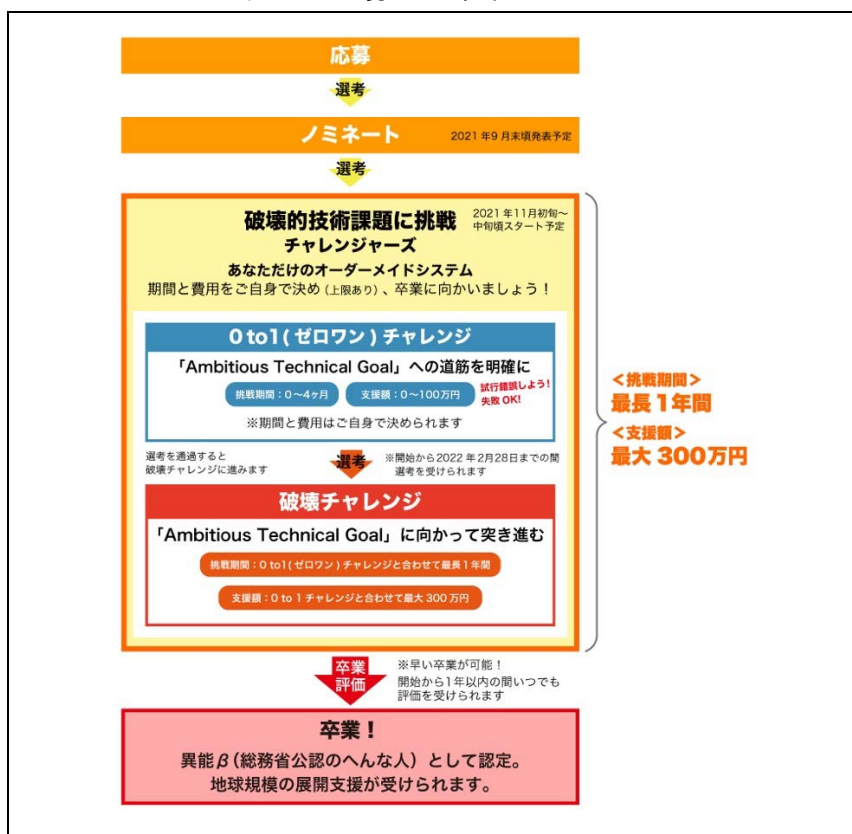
応募

選考

ノミネート 2021年9月末頃発表予定

選考

破壊的技術課題に挑戦
チャレンジャーズ
2021年11月初旬〜中旬頃スタート予定

あなただけのオーダーメイドシステム
期間と費用をご自身で決め（上限あり）、卒業に向かいましょう！

0 to1（ゼロワン）チャレンジ

「Ambitious Technical Goal」への道筋を明確に

挑戦期間：0〜4ヶ月 支援額：0〜100万円 試行錯誤しよう！失敗OK!

※期間と費用はご自身で決められます

選考を通過すると破壊チャレンジに進みます

選考

※開始から2022年2月28日までの間選考を受けられます

破壊チャレンジ

「Ambitious Technical Goal」に向かって突き進む

挑戦期間：0 to1（ゼロワン）チャレンジと合わせて最長1年間

支援額：0 to 1 チャレンジと合わせて最大300万円

＜挑戦期間＞
最長1年間
＜支援額＞
最大 300万円

卒業評価

※早い卒業が可能！
開始から1年以内の間いつでも評価を受けられます

卒業！
異能β（総務省公認のへんな人）として認定。
地球規模の展開支援が受けられます。